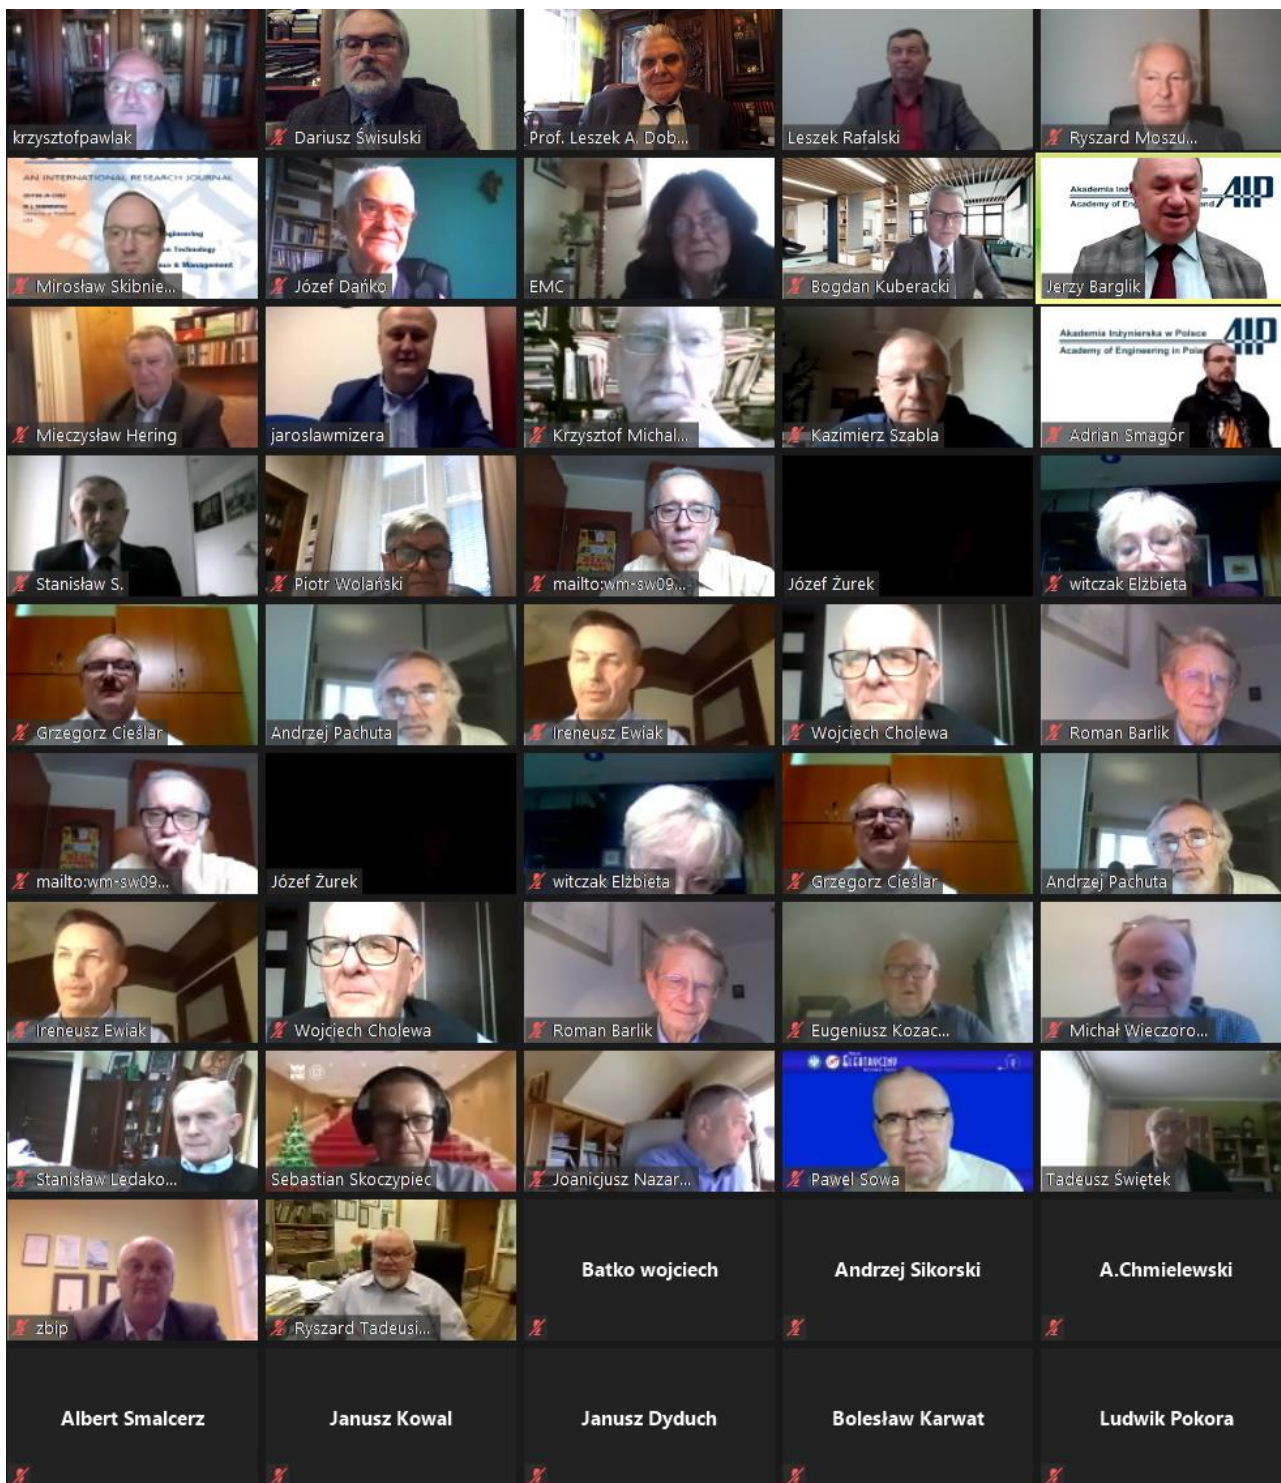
krzysztofpawlak
Dariusz Świsulski
Prof. Leszek A. Dob...
Leszek Rafalski
Ryszard Moszu...

AN INTERNATIONAL RESEARCH JOURNAL
Mirosław Skibnie...
Józef Dańko
EMC
Bogdan Kuberacki
Akademia Inż
Academy of En
AIP
Jerzy Barglik

Mieczysław Hering
jaroslawmizera
Krzysztof Michal...
Kazimierz Szabla
Akademia Inżynierska w Polsce
Academy of Engineering in Pol
AIP
Adrian Smagór

Stanisław S.
Piotr Wolański
mailto:wm-sw09...
Józef Żurek
witczak Elżbieta

Grzegorz Cieślar
Andrzej Pachuta
Ireneusz Ewiak
Wojciech Cholewa
Roman Barlik

mailto:wm-sw09...
Józef Żurek
witczak Elżbieta
Grzegorz Cieślar
Andrzej Pachuta

Ireneusz Ewiak
Wojciech Cholewa
Roman Barlik
Eugeniusz Kozac...
Michał Wieczoro...

Stanisław Ledako...
Sebastian Skoczypiec
Joanicjusz Nazar...
Paweł Sowa
Tadeusz Świętek

zbip
Ryszard Tadeusi...
Batko wojciech
Andrzej Sikorski
A.Chmielewski

Albert Smalcerz
Janusz Kowal
Janusz Dyduch
Bolesław Karwat
Ludwik Pokora